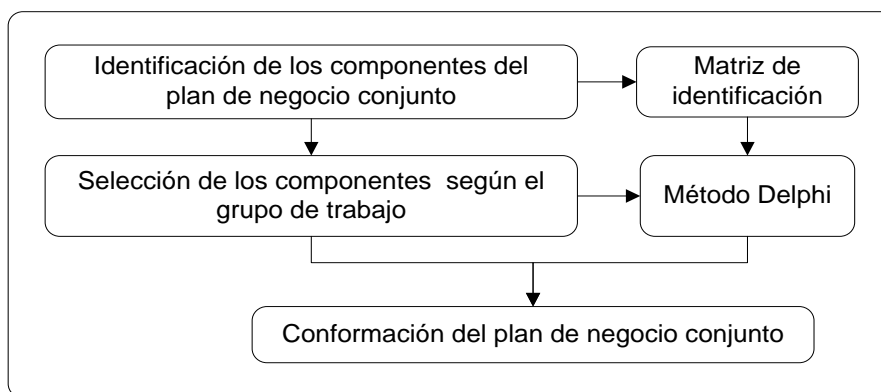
Identificación de los componentes del plan de negocio conjunto

Matriz de identificación

Selección de los componentes según el grupo de trabajo

Método Delphi

Conformación del plan de negocio conjunto